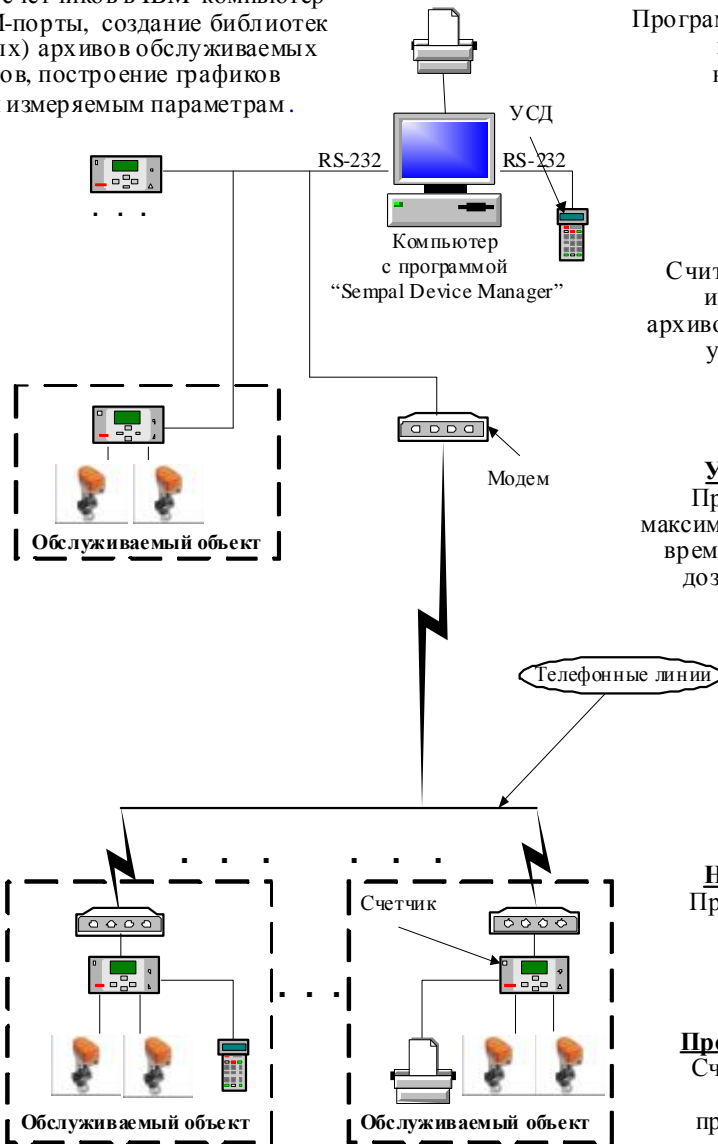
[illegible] счетчиков в IBM-компьютер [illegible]-порты, создание библиотек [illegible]х) архивов обслуживаемых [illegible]ов, построение графиков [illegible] измеряемым параметрам.

Програм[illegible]

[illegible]

УСД

RS-232

RS-232

. . .

Компьютер с программой "Sempal Device Manager"

Счит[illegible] и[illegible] архиво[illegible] у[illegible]

Модем

Обслуживаемый объект

У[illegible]
Пр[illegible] максим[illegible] врем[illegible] доз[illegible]

Телефонные линии

. . . .

. . . .

Счетчик

. . .

Н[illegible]
Пр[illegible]

Обслуживаемый объект

Обслуживаемый объект

Пре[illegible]
Сч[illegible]
пр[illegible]